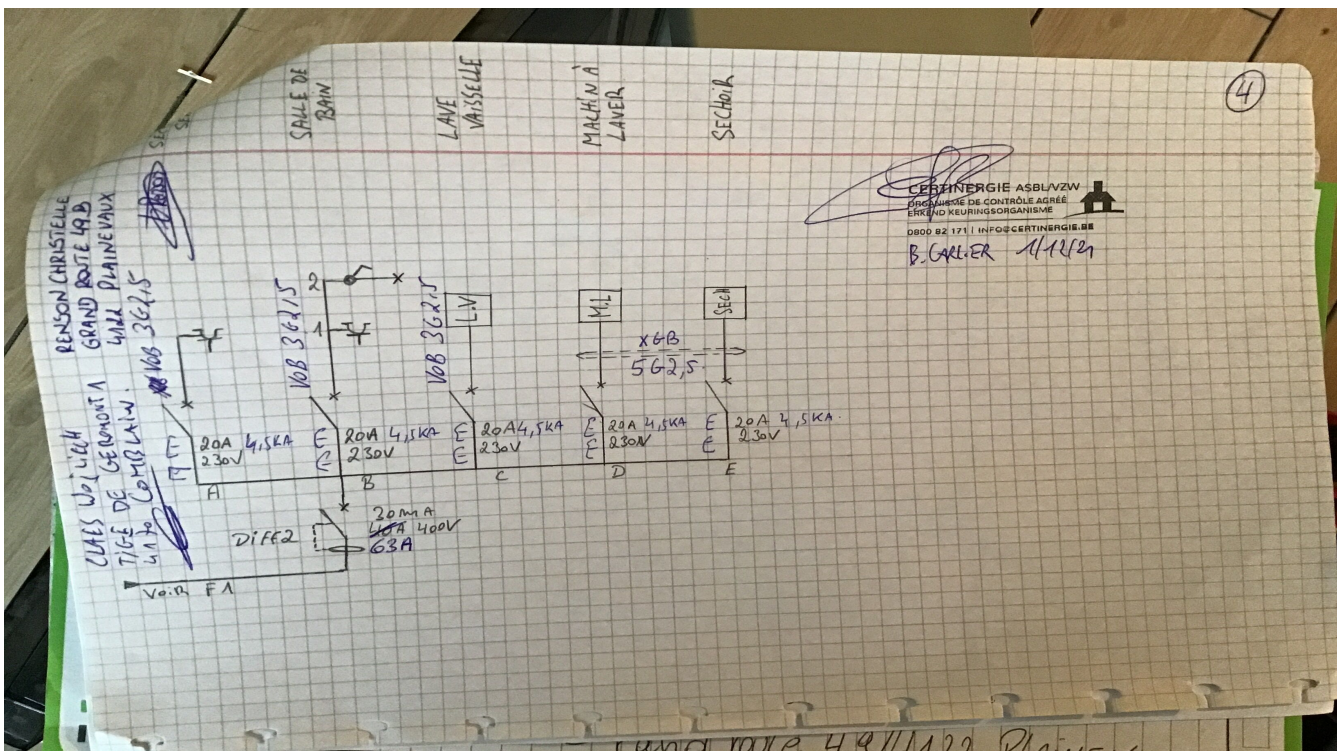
④

SALLE DE BAIN

LAVE VAISSELLE

MACHINE À LAVER

SECHOIR

CERTINERGIE ASBL/VZW
ORGANISME DE CONTRÔLE AGRÉÉ
ERKEND KEURINGSORGANISME
0800 82 171 | INFO@CERTINERGIE.BE
B. CARLIER 1/12/21

RENSON CHRISTELLE
GRAND ROUTE 49B
4122 PLAINEVAUX
VOB $3G2,5$

CLAES WO, 4122
TIGE DE GERMONT 1
4170 COMBLAIN.

VOB $3G2,5$
VOB $3G2,5$

2
1

L.V
M.L
SECH

XGB
$5G2,5$

E 20A 4,5KA 230V
E 20A 4,5KA 230V
E 20A 4,5KA 230V
E 20A 4,5KA 230V
E 20A 4,5KA 230V

A B C D E

DIFF2
30mA
40A 400V
63A

VOIR F1